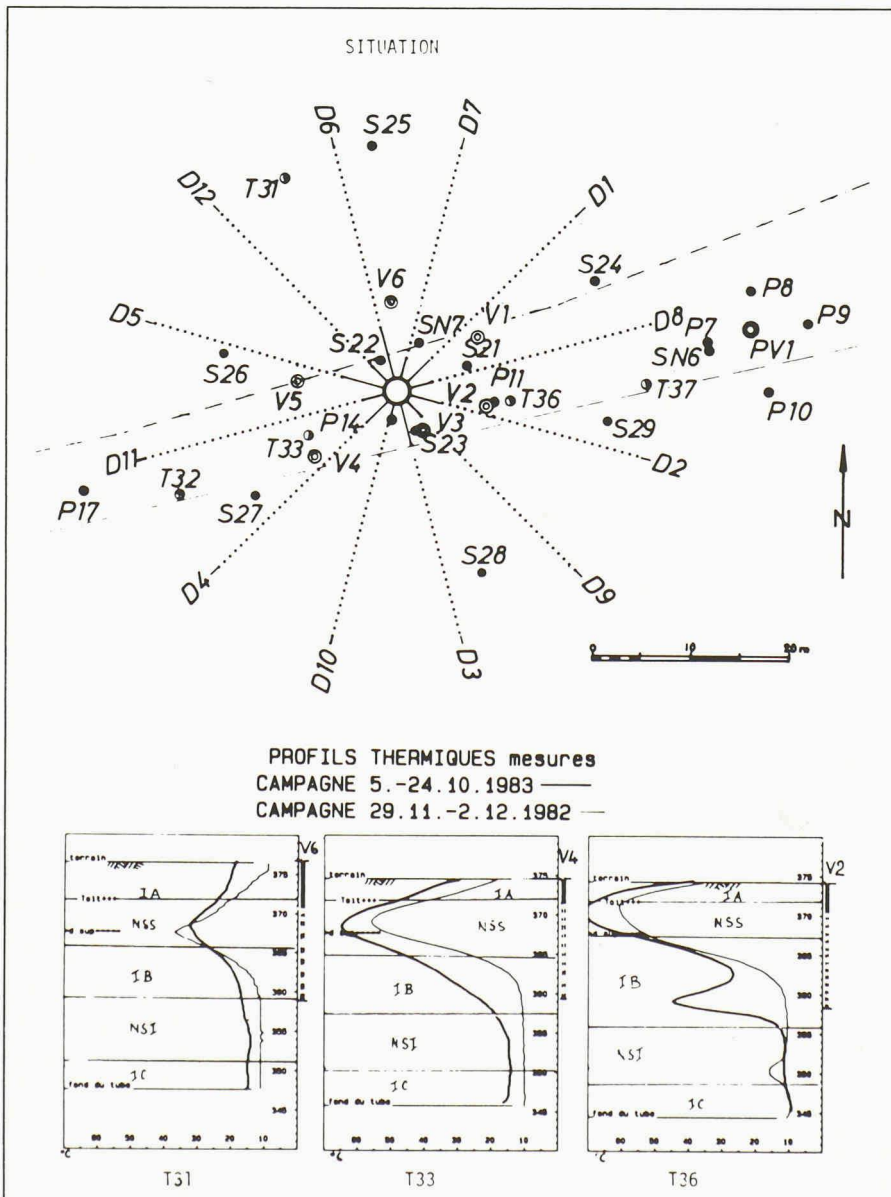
SITUATION

D6
S25
D7
T31
D12
D1
S24
P8
V6
V1
D8
P7
P9
D5
SN7
PV1
S22
S21
SN6
S26
V5
V2
P11
T36
T37
P10
P14
V3
S29
T33
S23
D2
D11
V4
T32
P17
S27
S28
D4
D9
D10
D3
N
0 10 20 m

PROFILS THERMIQUES mesures
CAMPAGNE 5.-24.10.1983
CAMPAGNE 29.11.-2.12.1982

terrain
V6
375
IA
toit
370
NSS
sup
365
IB
360
NSI
355
IC
350
fond du tube
345
°C
60 50 40 30 20 10
T31

terrain
V4
375
IA
toit
370
NSS
365
IB
360
NSI
355
IC
350
fond du tube
345
°C
60 50 40 30 20 10
T33

terrain
V2
375
IA
toit
370
NSS
365
IB
360
NSI
355
IC
350
fond du tube
345
°C
60 50 40 30 20 10
T36